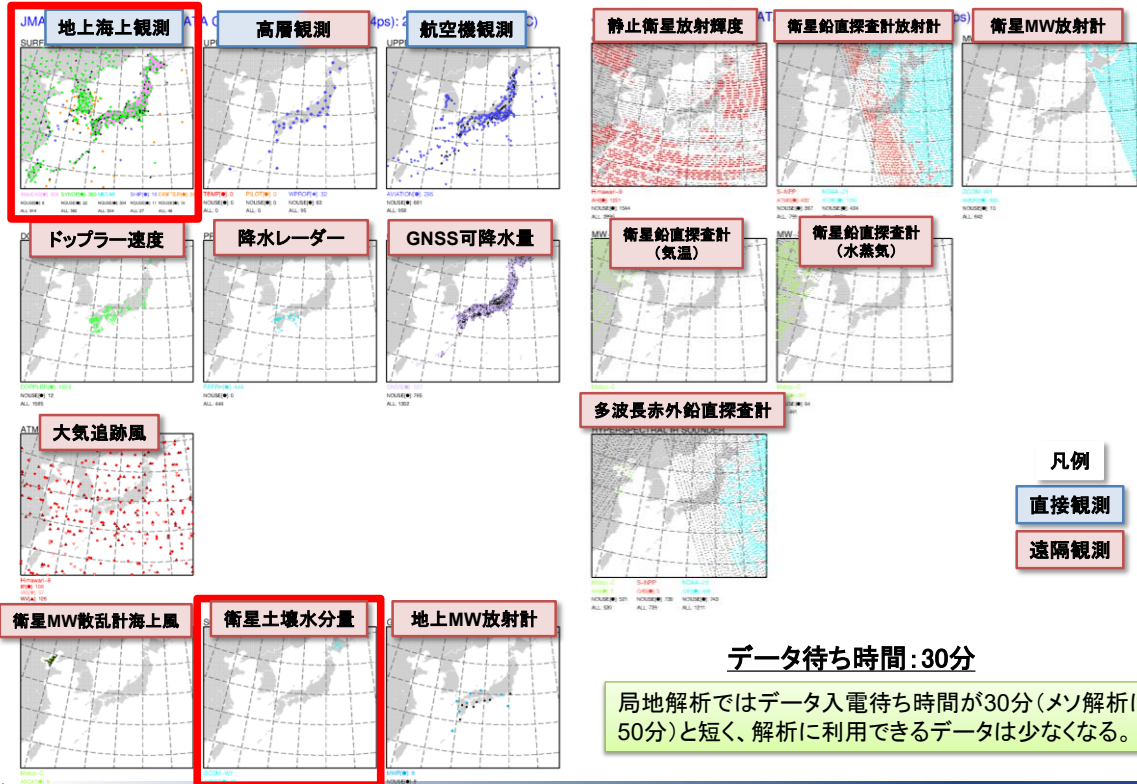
JMA

地上海上観測

高層観測

航空機観測

静止衛星放射輝度

衛星鉛直探査計放射計

衛星MW放射計

ドップラー速度

降水レーダー

GNSS可降水量

衛星鉛直探査計（気温）

衛星鉛直探査計（水蒸気）

多波長赤外鉛直探査計

大気追跡風

凡例

直接観測

遠隔観測

衛星MW散乱計海上風

衛星土壌水分量

地上MW放射計

データ待ち時間：30分

局地解析ではデータ入電待ち時間が30分（メソ解析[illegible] 50分）と短く、解析に利用できるデータは少なくなる。